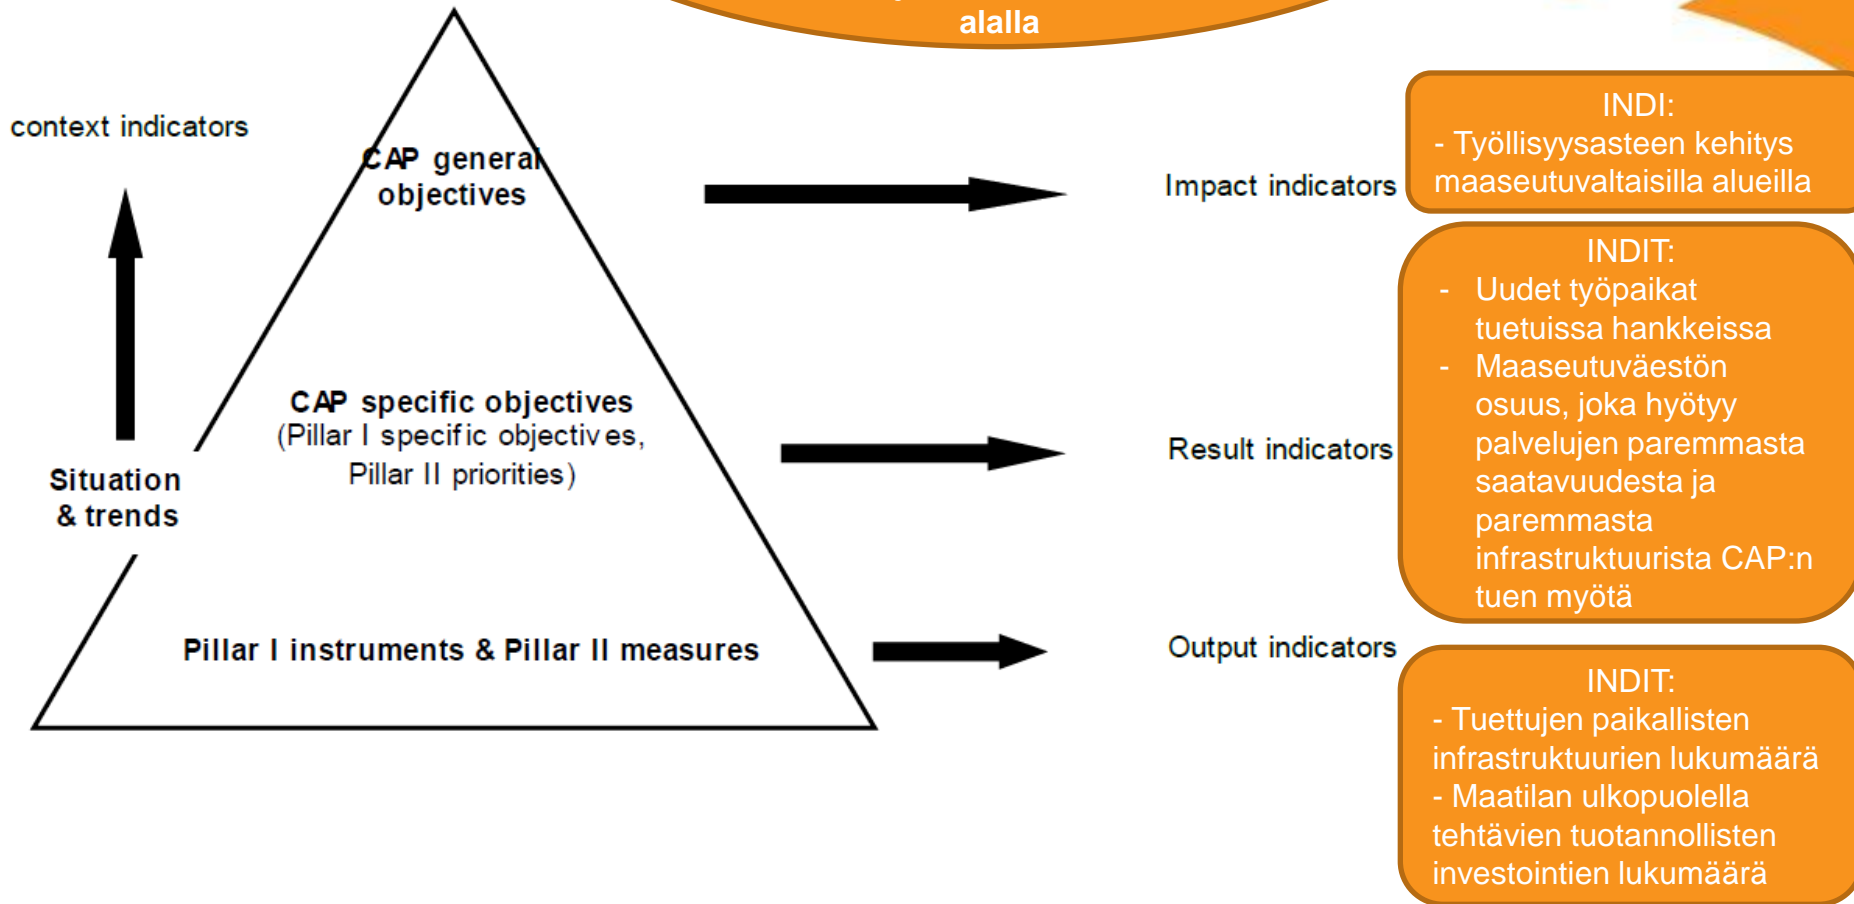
alalla

context indicators

CAP general objectives

Situation & trends

CAP specific objectives (Pillar I specific objectives, Pillar II priorities)

Pillar I instruments & Pillar II measures

Impact indicators

INDI:
- Työllisyysasteen kehitys maaseutuvaltaisilla alueilla

Result indicators

INDIT:
- Uudet työpaikat tuetuissa hankkeissa
- Maaseutuväestön osuus, joka hyötyy palvelujen paremmasta saatavuudesta ja paremmasta infrastruktuurista CAP:n tuen myötä

Output indicators

INDIT:
- Tuettujen paikallisten infrastruktuurien lukumäärä
- Maatilan ulkopuolella tehtävien tuotannollisten investointien lukumäärä